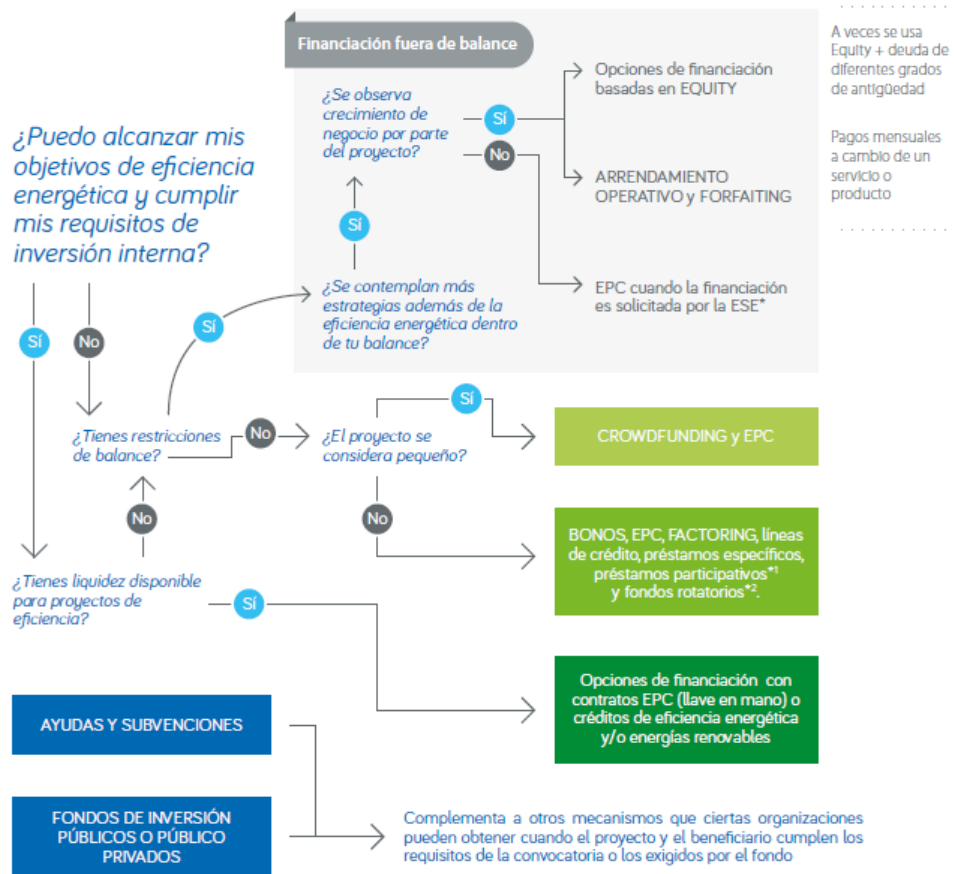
¿Puedo alcanzar mis objetivos de eficiencia energética y cumplir mis requisitos de inversión interna?

Sí

No

¿Tienes restricciones de balance?

No

¿El proyecto se considera pequeño?

Sí

CROWDFUNDING y EPC

No

BONOS, EPC, FACTORING, líneas de crédito, préstamos específicos, préstamos participativos*1 y fondos rotatorios*2.

No

Sí

Financiación fuera de balance

¿Se observa crecimiento de negocio por parte del proyecto?

Sí

Opciones de financiación basadas en EQUITY

No

ARRENDAMIENTO OPERATIVO y FORFAITING

Sí

¿Se contemplan más estrategias además de la eficiencia energética dentro de tu balance?

EPC cuando la financiación es solicitada por la ESE*

A veces se usa Equity + deuda de diferentes grados de antigüedad

Pagos mensuales a cambio de un servicio o producto

¿Tienes liquidez disponible para proyectos de eficiencia?

Sí

Opciones de financiación con contratos EPC (llave en mano) o créditos de eficiencia energética y/o energías renovables

AYUDAS Y SUBVENCIONES

FONDOS DE INVERSIÓN PÚBLICOS O PÚBLICO PRIVADOS

Complementa a otros mecanismos que ciertas organizaciones pueden obtener cuando el proyecto y el beneficiario cumplen los requisitos de la convocatoria o los exigidos por el fondo